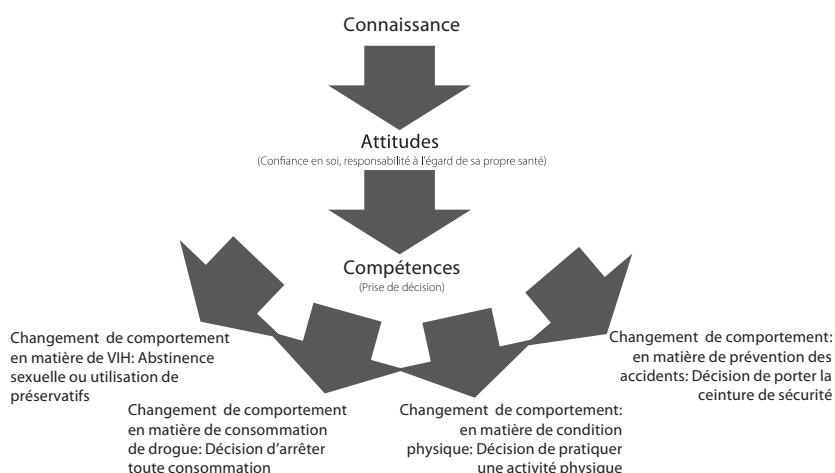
Connaissance

Attitudes
(Confiance en soi, responsabilité à l'égard de sa propre santé)

Compétences
(Prise de décision)

Changement de comportement en matière de VIH: Abstinence sexuelle ou utilisation de préservatifs

Changement de comportement en matière de consommation de drogue: Décision d'arrêter toute consommation

Changement de comportement: en matière de condition physique: Décision de pratiquer une activité physique

Changement de comportement: en matière de prévention des accidents: Décision de porter la ceinture de sécurité